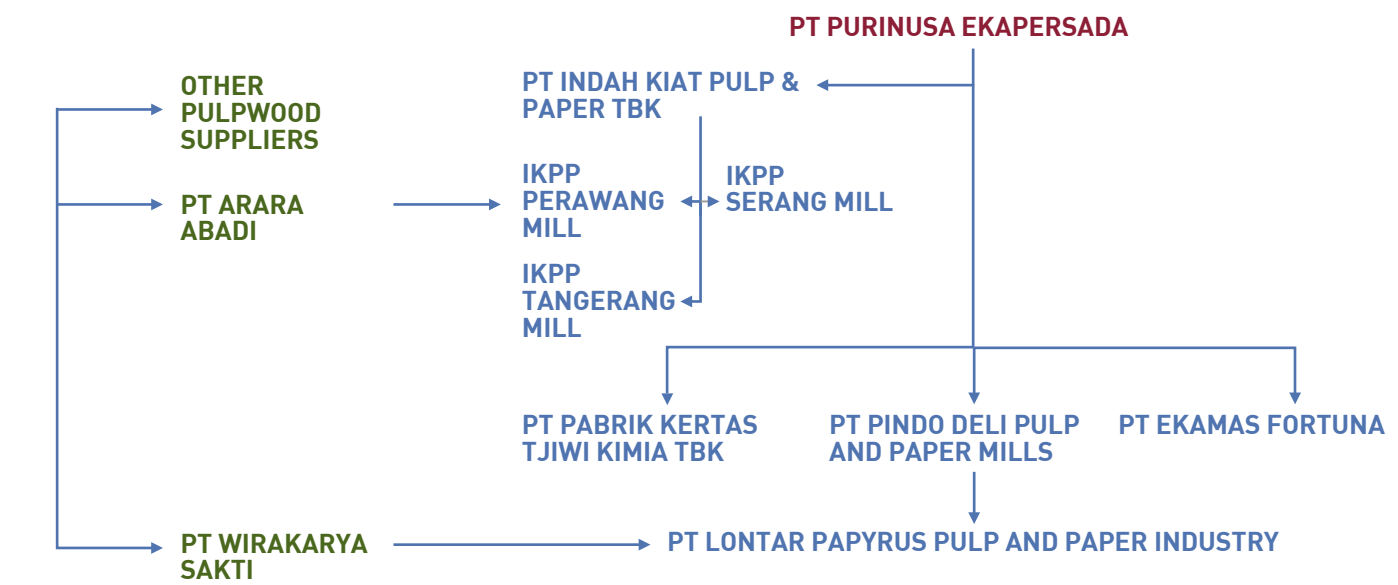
PT PURINUSA EKAPERSADA

OTHER PULPWOOD SUPPLIERS

PT INDAH KIAT PULP & PAPER TBK

PT ARARA ABADI

IKPP PERAWANG MILL

IKPP SERANG MILL

IKPP TANGERANG MILL

PT PABRIK KERTAS TJIWI KIMIA TBK

PT PINDO DELI PULP AND PAPER MILLS

PT EKAMAS FORTUNA

PT WIRAKARYA SAKTI

PT LONTAR PAPYRUS PULP AND PAPER INDUSTRY